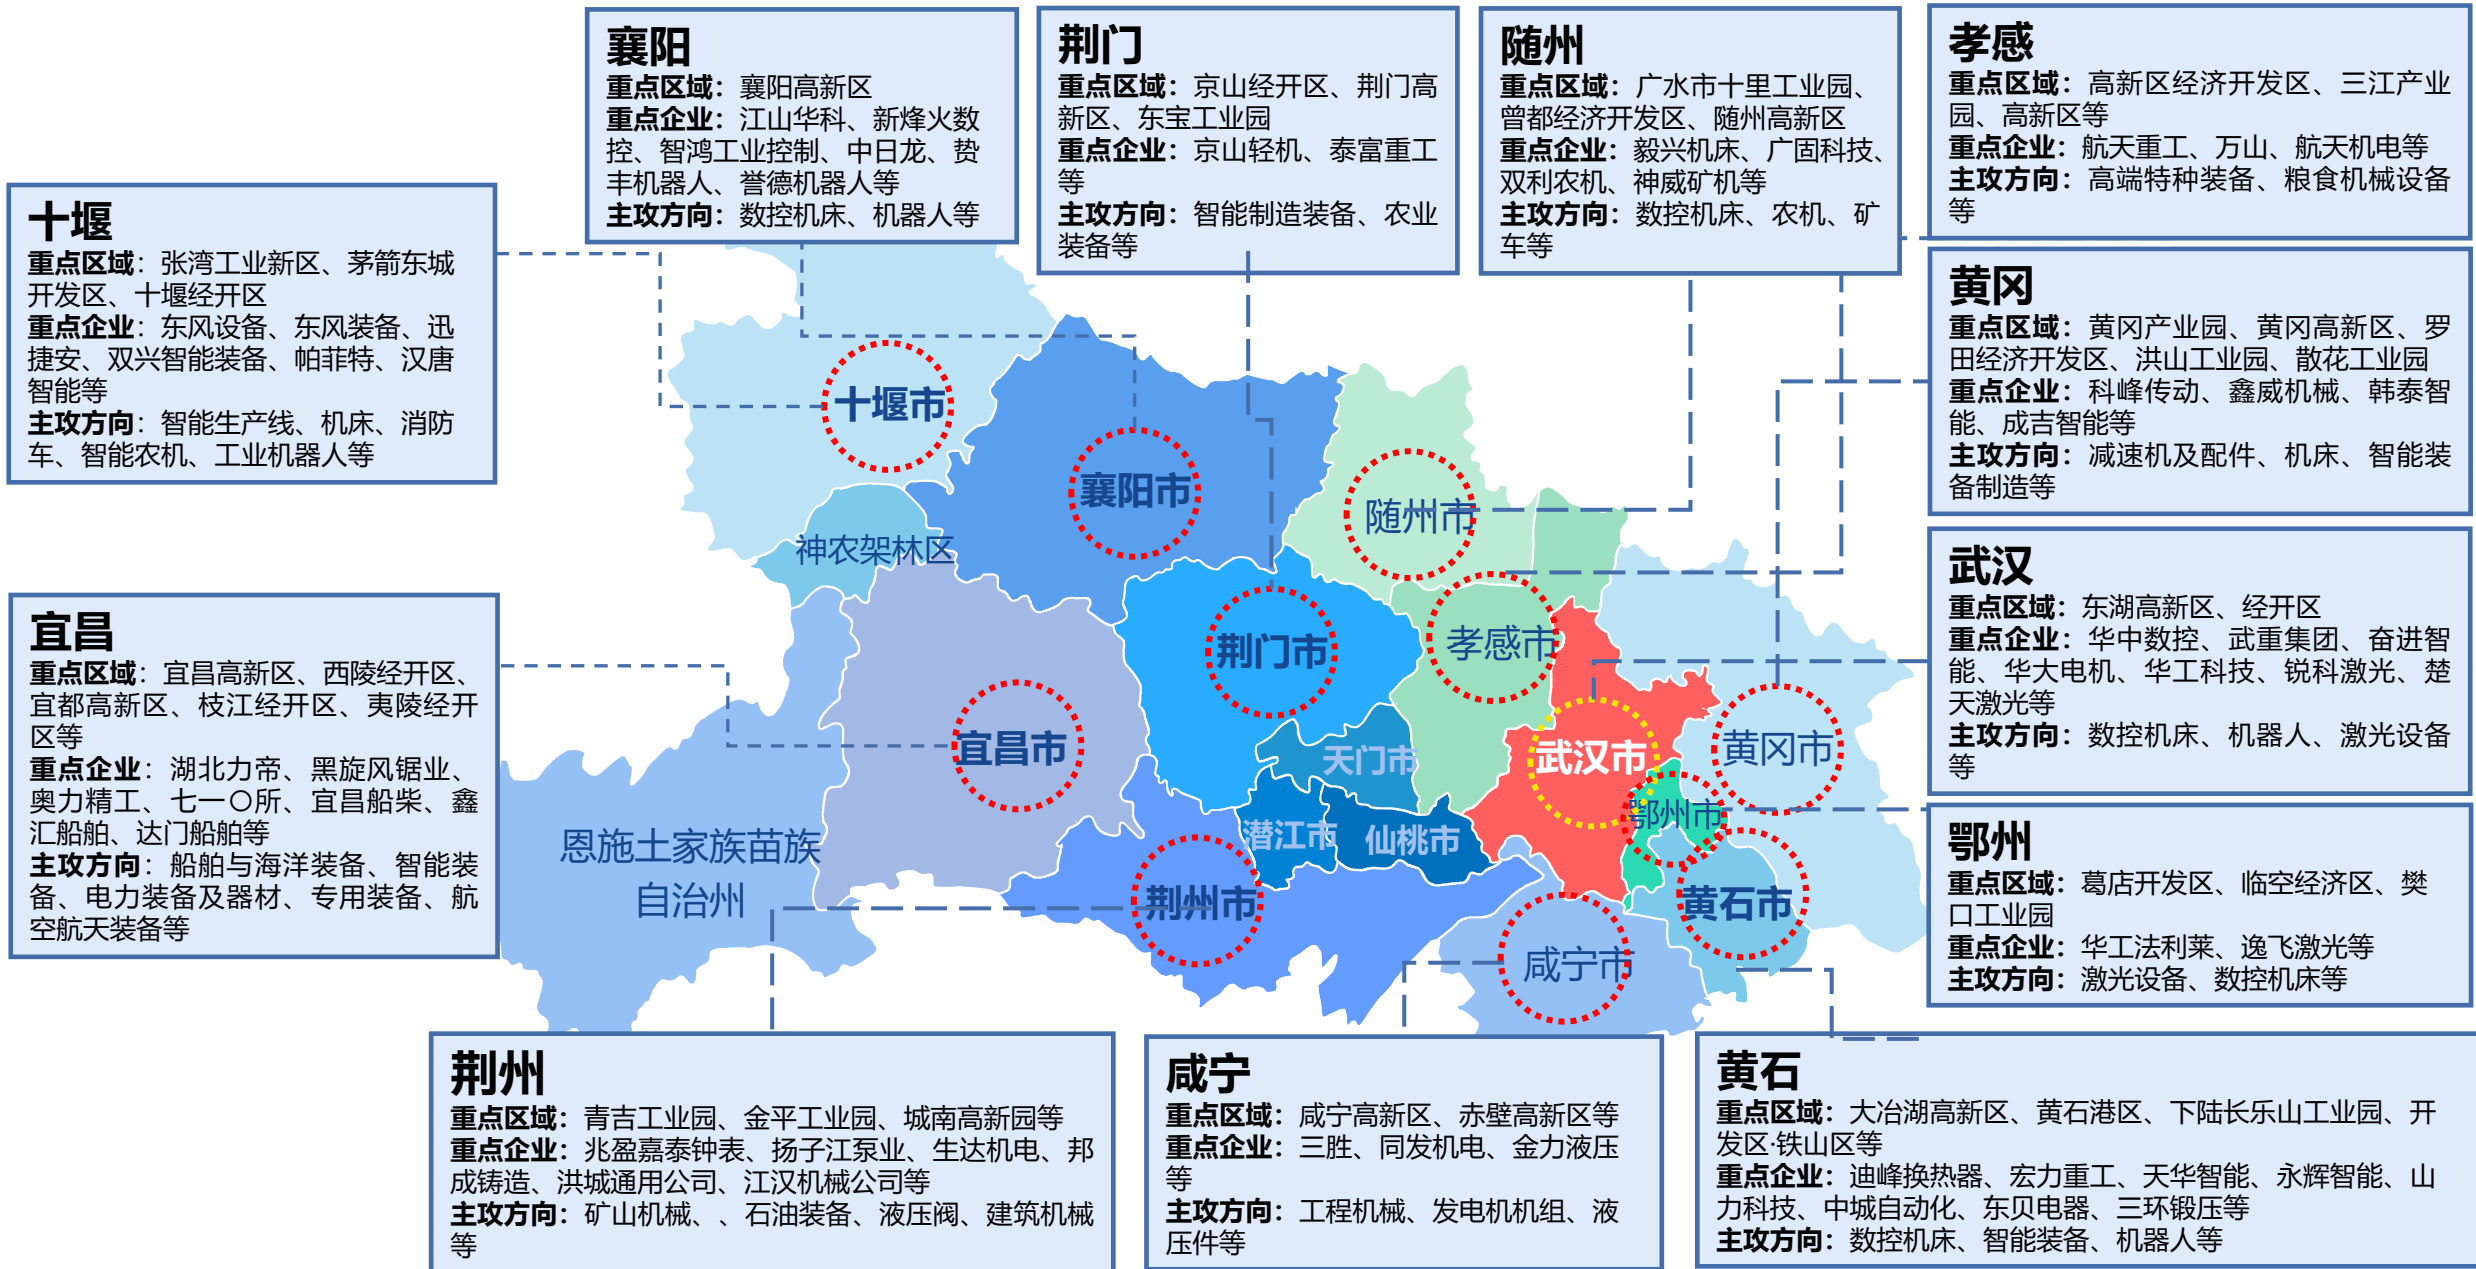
襄阳
重点区域：襄阳高新区
重点企业：江山华科、新烽火数控、智鸿工业控制、中日龙、赍丰机器人、誉德机器人等
主攻方向：数控机床、机器人等

荆门
重点区域：京山经开区、荆门高新区、东宝工业园
重点企业：京山轻机、泰富重工等
主攻方向：智能制造装备、农业装备等

随州
重点区域：广水市十里工业园、曾都经济开发区、随州高新区
重点企业：毅兴机床、广固科技、双利农机、神威矿机等
主攻方向：数控机床、农机、矿车等

孝感
重点区域：高新区经济开发区、三江产业园、高新区等
重点企业：航天重工、万山、航天机电等
主攻方向：高端特种装备、粮食机械设备等

十堰
重点区域：张湾工业新区、茅箭东城开发区、十堰经开区
重点企业：东风设备、东风装备、迅捷安、双兴智能装备、帕菲特、汉唐智能等
主攻方向：智能生产线、机床、消防车、智能农机、工业机器人等

黄冈
重点区域：黄冈产业园、黄冈高新区、罗田经济开发区、洪山工业园、散花工业园
重点企业：科峰传动、鑫威机械、韩泰智能、成吉智能等
主攻方向：减速机及配件、机床、智能装备制造等

十堰市
襄阳市
随州市
神农架林区
孝感市
荆门市
宜昌市
天门市
武汉市
黄冈市
鄂州市
潜江市
仙桃市
恩施土家族苗族自治州
荆州市
黄石市
咸宁市

宜昌
重点区域：宜昌高新区、西陵经开区、宜都高新区、枝江经开区、夷陵经开区等
重点企业：湖北力帝、黑旋风锯业、奥力精工、七一〇所、宜昌船柴、鑫汇船舶、达门船舶等
主攻方向：船舶与海洋装备、智能装备、电力装备及器材、专用装备、航空航天装备等

武汉
重点区域：东湖高新区、经开区
重点企业：华中数控、武重集团、奋进智能、华大电机、华工科技、锐科激光、楚天激光等
主攻方向：数控机床、机器人、激光设备等

鄂州
重点区域：葛店开发区、临空经济区、樊口工业园
重点企业：华工法利莱、逸飞激光等
主攻方向：激光设备、数控机床等

荆州
重点区域：青吉工业园、金平工业园、城南高新园等
重点企业：兆盈嘉泰钟表、扬子江泵业、生达机电、邦成铸造、洪城通用公司、江汉机械公司等
主攻方向：矿山机械、、石油装备、液压阀、建筑机械等

咸宁
重点区域：咸宁高新区、赤壁高新区等
重点企业：三胜、同发机电、金力液压等
主攻方向：工程机械、发电机机组、液压件等

黄石
重点区域：大冶湖高新区、黄石港区、下陆长乐山工业园、开发区·铁山区等
重点企业：迪峰换热器、宏力重工、天华智能、永辉智能、山力科技、中城自动化、东贝电器、三环锻压等
主攻方向：数控机床、智能装备、机器人等